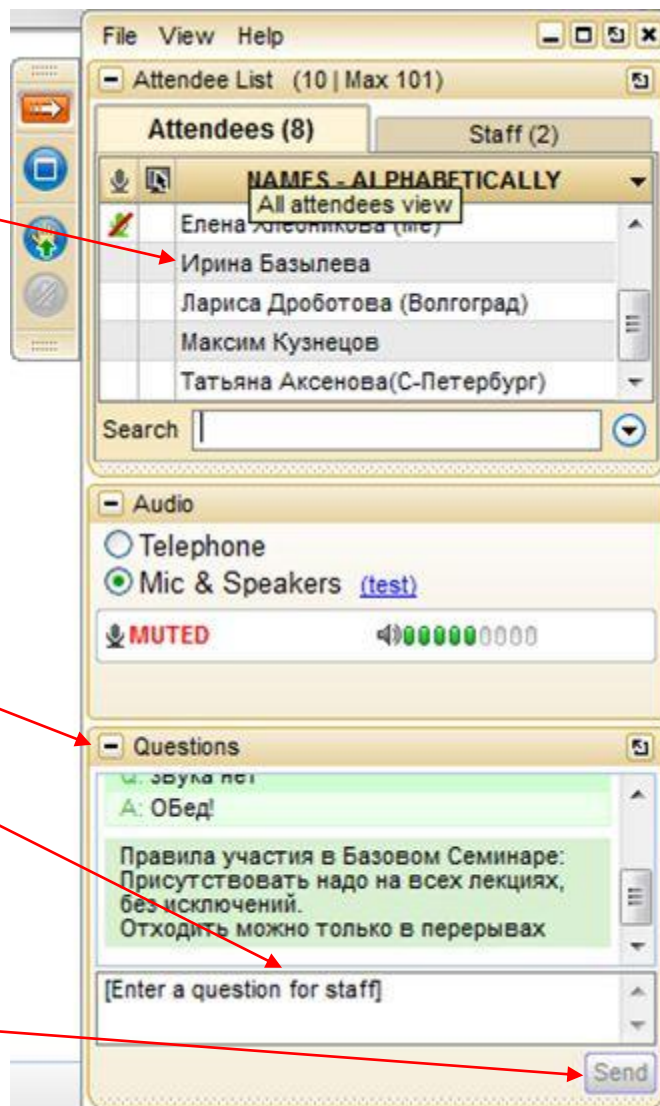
File View Help

Attendee List (10 | Max 101)

Attendees (8)

Staff (2)

NAMES - ALPHABETICALLY

All attendees view

Елена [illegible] (Me)

Ирина Базылева

Лариса Дроботова (Волгоград)

Максим Кузнецов

Татьяна Аксенова(С-Петербург)

Search

Audio

Telephone

Mic & Speakers (test)

MUTED

Questions

Q: Звука нет

A: ОБед!

Правила участия в Базовом Семинаре:
Присутствовать надо на всех лекциях, без исключений.
Отходить можно только в перерывах

[Enter a question for staff]

Send